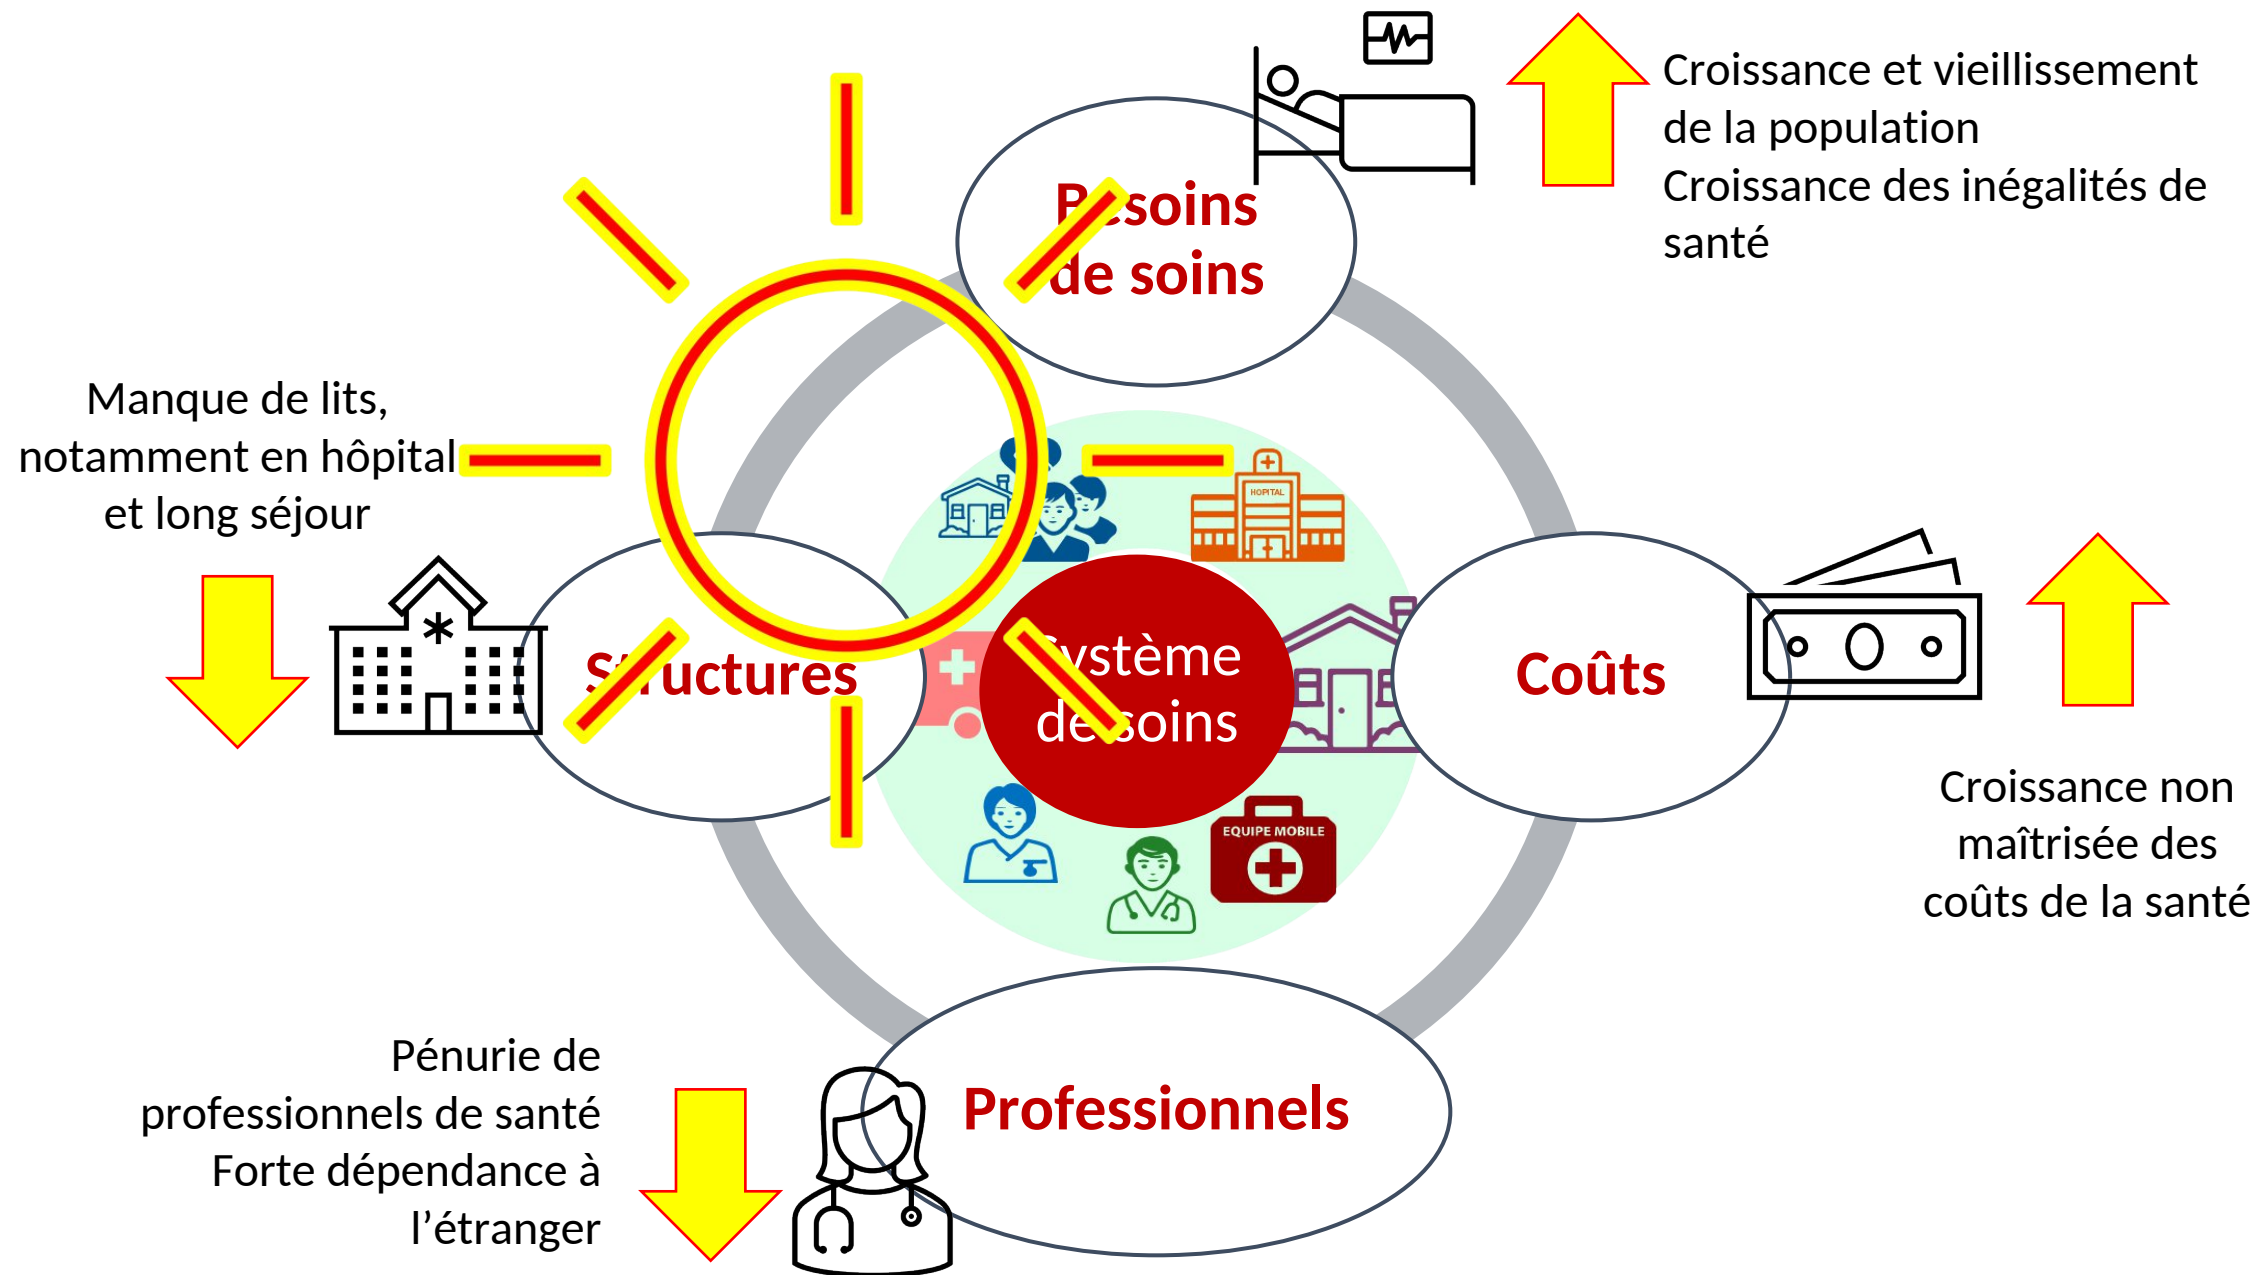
Croissance et vieillissement de la population
Croissance des inégalités de santé

Besoins de soins

Manque de lits, notamment en hôpital et long séjour

HOPITAL

Structures

Système de soins

Coûts

EQUIPE MOBILE

Croissance non maîtrisée des coûts de la santé

Pénurie de professionnels de santé
Forte dépendance à l'étranger

Professionnels